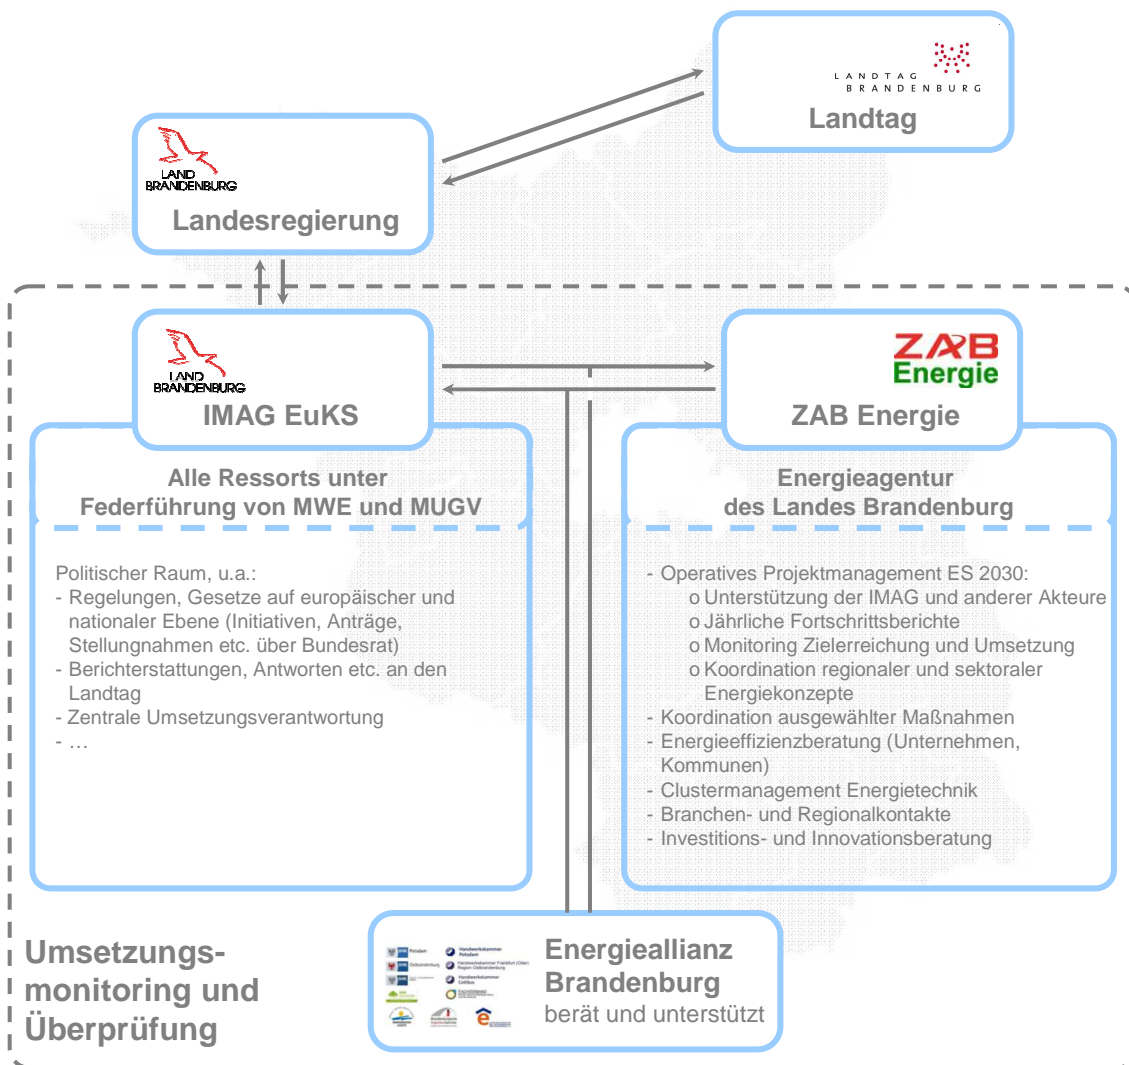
LANDTAG BRANDENBURG

Landtag

LAND BRANDENBURG

Landesregierung

LAND BRANDENBURG

IMAG EuKS

ZAB Energie

ZAB Energie

Alle Ressorts unter Federführung von MWE und MUGV

Politischer Raum, u.a.:
- Regelungen, Gesetze auf europäischer und nationaler Ebene (Initiativen, Anträge, Stellungnahmen etc. über Bundesrat)
- Berichterstattungen, Antworten etc. an den Landtag
- Zentrale Umsetzungsverantwortung
- …

Energieagentur des Landes Brandenburg

- Operatives Projektmanagement ES 2030:
o Unterstützung der IMAG und anderer Akteure
o Jährliche Fortschrittsberichte
o Monitoring Zielerreichung und Umsetzung
o Koordination regionaler und sektoraler Energiekonzepte
- Koordination ausgewählter Maßnahmen
- Energieeffizienzberatung (Unternehmen, Kommunen)
- Clustermanagement Energietechnik
- Branchen- und Regionalkontakte
- Investitions- und Innovationsberatung

Umsetzungs-monitoring und Überprüfung

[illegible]

Energieallianz Brandenburg
berät und unterstützt